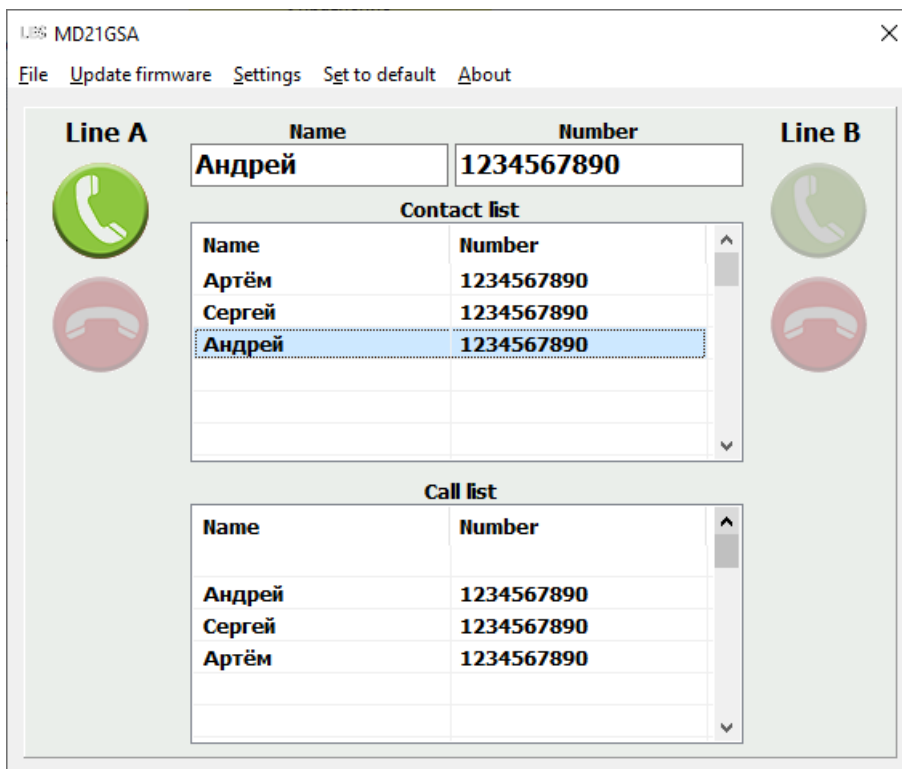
MD21GSA

File Update firmware Settings Set to default About

Line A

Name
Андрей

Number
1234567890

Line B

Contact list

| Name | Number |
|---|---|
| Артём | 1234567890 |
| Сергей | 1234567890 |
| Андрей | 1234567890 |

Call list

| Name | Number |
|---|---|
| Андрей | 1234567890 |
| Сергей | 1234567890 |
| Артём | 1234567890 |